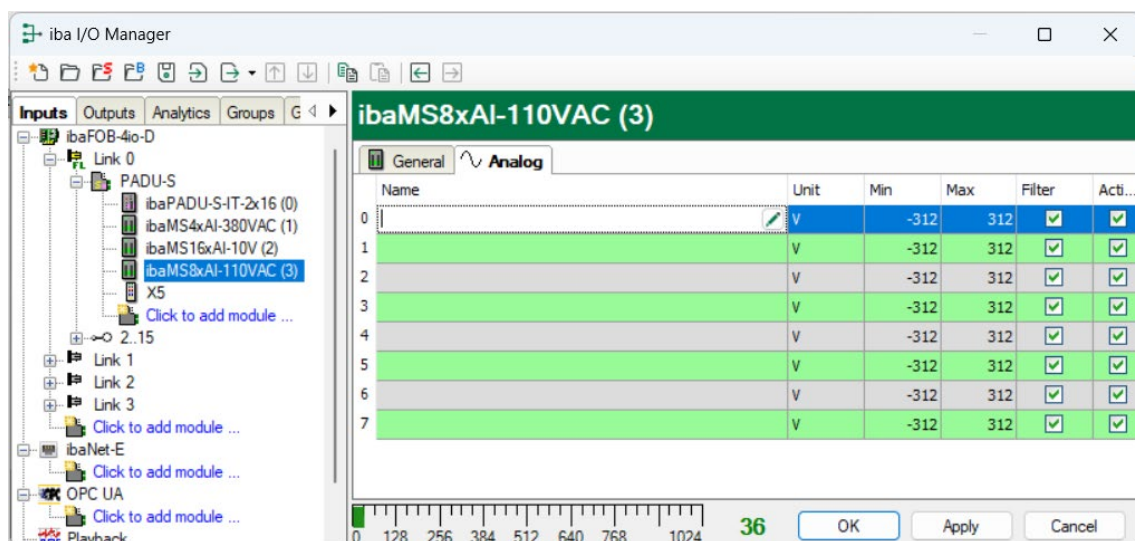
iba I/O Manager

Inputs Outputs Analytics Groups G

ibaFOB-4io-D
Link 0
PADU-S
ibaPADU-S-IT-2x16 (0)
ibaMS4xAI-380VAC (1)
ibaMS16xAI-10V (2)
ibaMS8xAI-110VAC (3)
X5
Click to add module ...
2..15
Link 1
Link 2
Link 3
Click to add module ...
ibaNet-E
Click to add module ...
OPC UA
Click to add module ...
Playback

ibaMS8xAI-110VAC (3)

General Analog

| | Name | Unit | Min | Max | Filter | Acti... |
|---|---|---|---|---|---|---|
| 0 | | V | -312 | 312 | ☑ | ☑ |
| 1 | | V | -312 | 312 | ☑ | ☑ |
| 2 | | V | -312 | 312 | ☑ | ☑ |
| 3 | | V | -312 | 312 | ☑ | ☑ |
| 4 | | V | -312 | 312 | ☑ | ☑ |
| 5 | | V | -312 | 312 | ☑ | ☑ |
| 6 | | V | -312 | 312 | ☑ | ☑ |
| 7 | | V | -312 | 312 | ☑ | ☑ |

0 128 256 384 512 640 768 1024
36
OK Apply Cancel